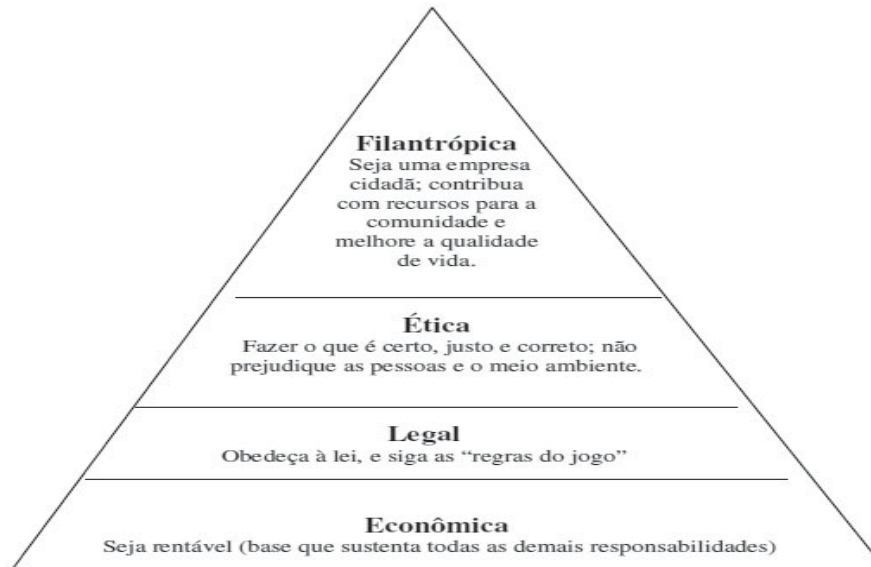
Filantrópica
Seja uma empresa cidadã; contribua com recursos para a comunidade e melhore a qualidade de vida.

Ética
Fazer o que é certo, justo e correto; não prejudique as pessoas e o meio ambiente.

Legal
Obedeça à lei, e siga as "regras do jogo"

Econômica
Seja rentável (base que sustenta todas as demais responsabilidades)